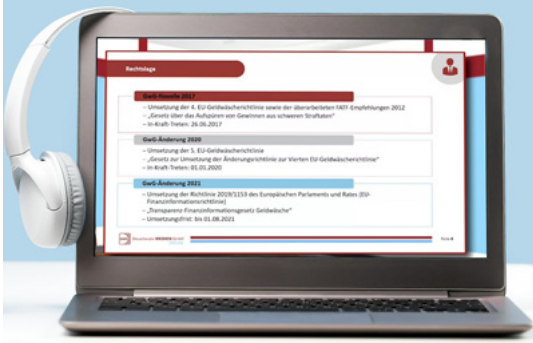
Rechtslage

GwG-Novelle 2017
– Umsetzung der 4. EU-Geldwäscherichtlinie sowie der überarbeiteten FATF-Empfehlungen 2012
– „Gesetz über das Aufspüren von Gewinnen aus schweren Straftaten"
– In-Kraft-Treten: 26.06.2017

GwG-Änderung 2020
– Umsetzung der 5. EU-Geldwäscherichtlinie
– „Gesetz zur Umsetzung der Änderungsrichtlinie zur vierten EU-Geldwäscherichtlinie"
– In-Kraft-Treten: 01.01.2020

GwG-Änderung 2021
– Umsetzung der Richtlinie 2019/1153 des Europäischen Parlaments und Rates (EU-Finanzinformationsrichtlinie)
– „Transparenz-Finanzinformationsgesetz Geldwäsche"
– Umsetzungsfrist: bis 01.08.2021

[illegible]

Seite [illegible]